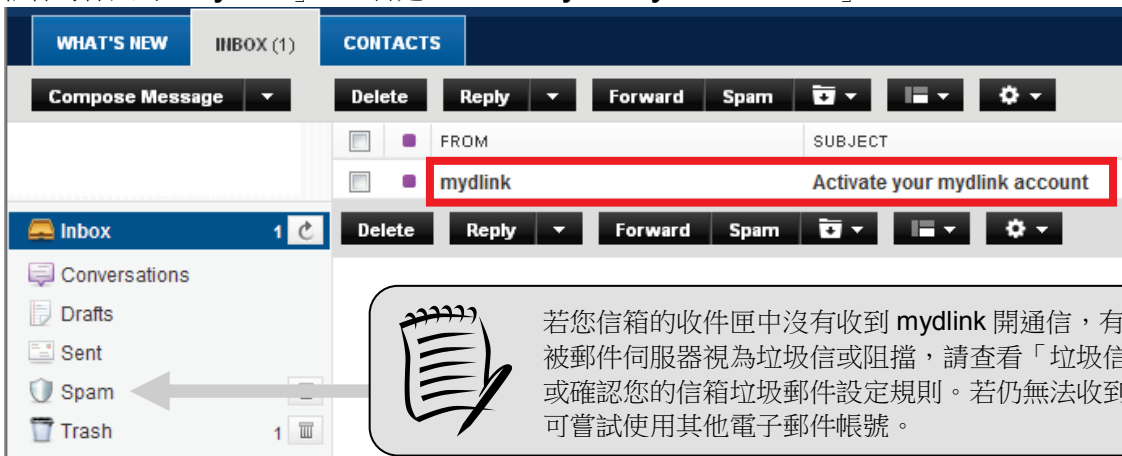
WHAT'S NEW INBOX (1) CONTACTS

Compose Message

Delete Reply Forward Spam

FROM SUBJECT

mydlink Activate your mydlink account

Inbox 1

Delete Reply Forward Spam

Conversations

Drafts

Sent

Spam

Trash 1

若您信箱的收件匣中沒有收到 mydlink 開通信，有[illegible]被郵件伺服器視為垃圾信或阻擋，請查看「垃圾信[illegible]或確認您的信箱垃圾郵件設定規則。若仍無法收到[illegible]可嘗試使用其他電子郵件帳號。